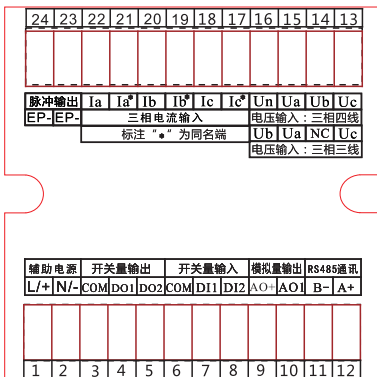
24 23 22 21 20 19 18 17 16 15 14 13

| 脉冲输出 | | Ia | Ia* | Ib | Ib* | Ic | Ic* | Un | Ua | Ub | Uc |
|---|---|---|---|---|---|---|---|---|---|---|---|
| EP- | EP- | 三相电流输入 | | | | | | 电压输入：三相四线 | | | |
| | | 标注"•"为同名端 | | | | | | Ub | Ua | NC | Uc |
| | | | | | | | | 电压输入：三相三线 | | | |

| 辅助电源 | | 开关量输出 | | | 开关量输入 | | | 模拟量输出 | | RS485通讯 | |
|---|---|---|---|---|---|---|---|---|---|---|---|
| L/+ | N/- | COM | DO1 | DO2 | COM | DI1 | DI2 | AO+ | AO1 | B- | A+ |

1 2 3 4 5 6 7 8 9 10 11 12